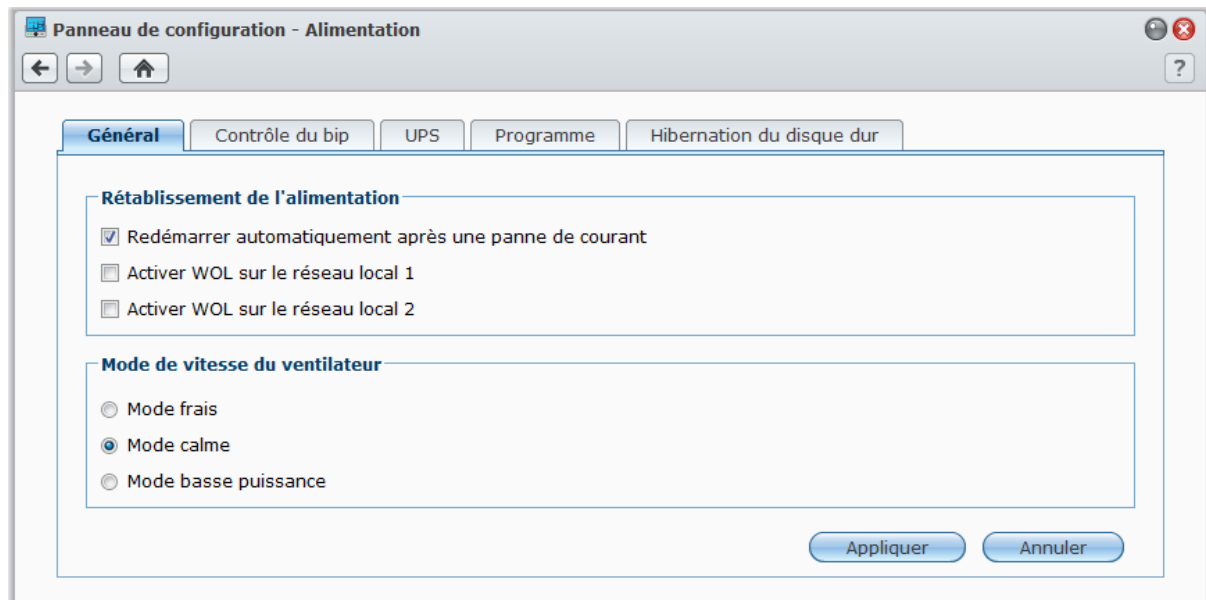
Panneau de configuration - Alimentation

?

Général | Contrôle du bip | UPS | Programme | Hibernation du disque dur

Rétablissement de l'alimentation

Redémarrer automatiquement après une panne de courant

Activer WOL sur le réseau local 1

Activer WOL sur le réseau local 2

Mode de vitesse du ventilateur

Mode frais

Mode calme

Mode basse puissance

Appliquer

Annuler